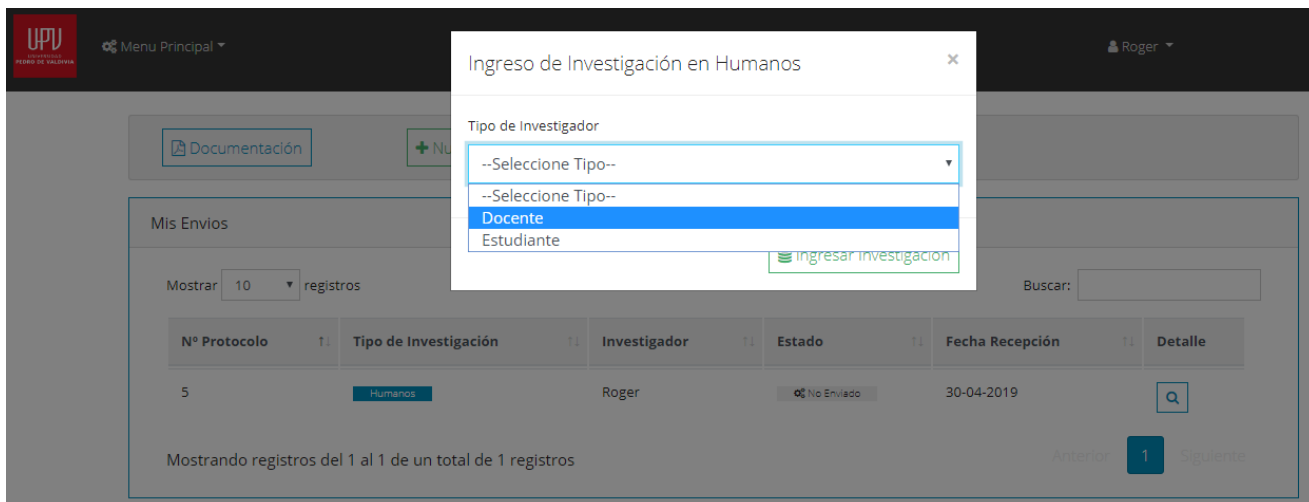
UPV
UNIVERSIDAD PEDRO DE VALDIVIA

Menu Principal

Roger

Ingreso de Investigación en Humanos ×

Tipo de Investigador

--Seleccione Tipo--

--Seleccione Tipo--
Docente
Estudiante

Ingresar Investigación

Documentación

Nu

Mis Envios

Mostrar 10 registros

Buscar:

| Nº Protocolo | Tipo de Investigación | Investigador | Estado | Fecha Recepción | Detalle |
|---|---|---|---|---|---|
| 5 | Humanos | Roger | No Enviado | 30-04-2019 | |

Mostrando registros del 1 al 1 de un total de 1 registros

Anterior 1 Siguiente